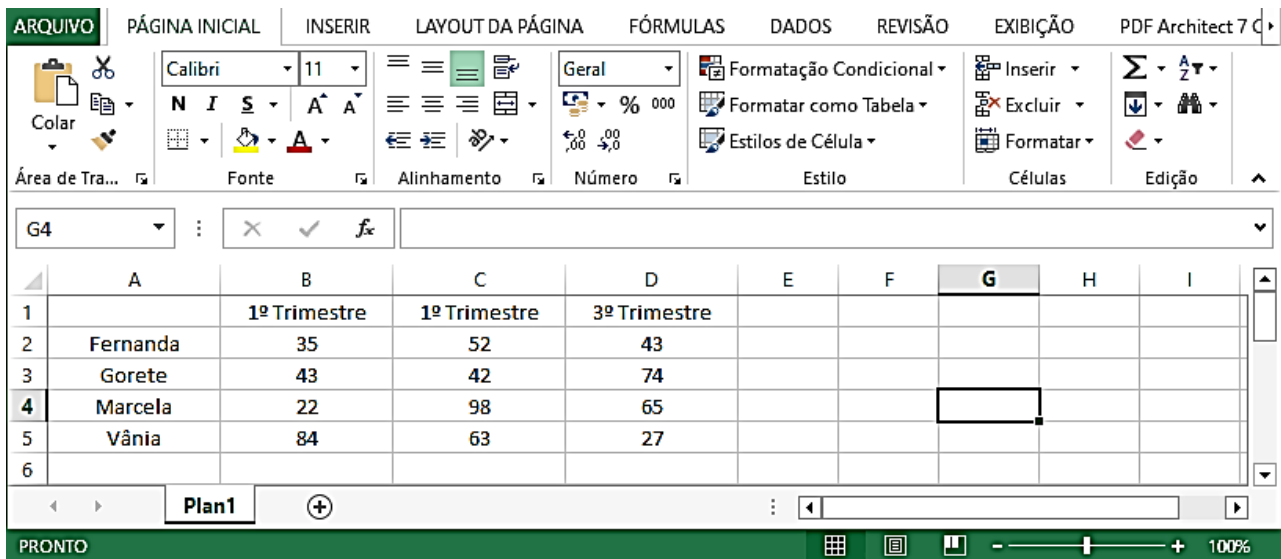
ARQUIVO PÁGINA INICIAL INSERIR LAYOUT DA PÁGINA FÓRMULAS DADOS REVISÃO EXIBIÇÃO PDF Architect 7 C

Colar
Área de Tra...
Calibri 11
N I S A A
Fonte
Alinhamento
Geral
% 000
Número
Formatação Condicional
Formatar como Tabela
Estilos de Célula
Estilo
Inserir
Excluir
Formatar
Células
Edição

G4 $f_x$

| | A | B | C | D | E | F | G | H | I |
|---|---|---|---|---|---|---|---|---|---|
| 1 | | 1º Trimestre | 1º Trimestre | 3º Trimestre | | | | | |
| 2 | Fernanda | 35 | 52 | 43 | | | | | |
| 3 | Gorete | 43 | 42 | 74 | | | | | |
| 4 | Marcela | 22 | 98 | 65 | | | | | |
| 5 | Vânia | 84 | 63 | 27 | | | | | |
| 6 | | | | | | | | | |

Plan1

PRONTO 100%